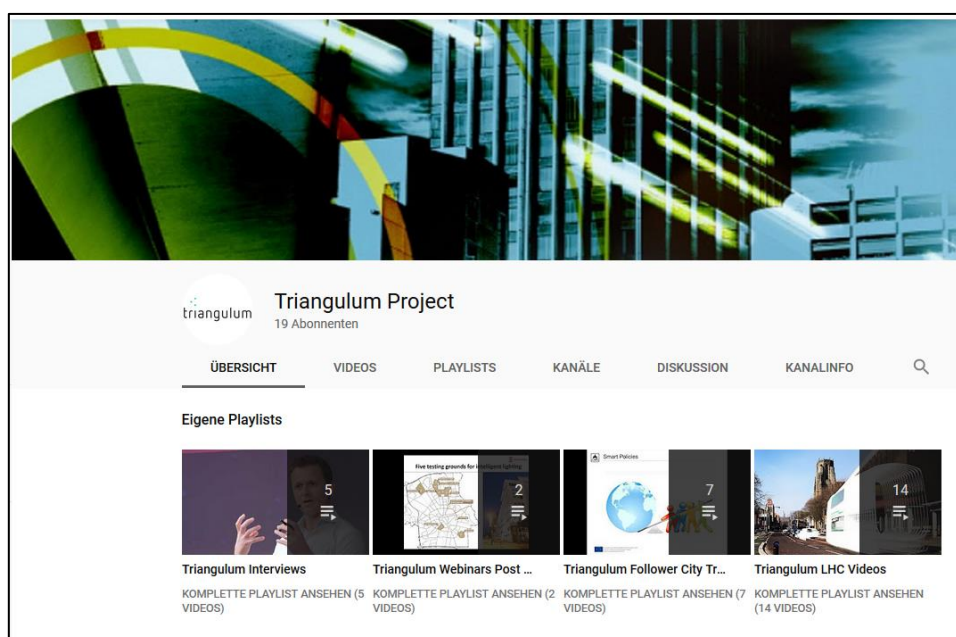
triangulum

Triangulum Project
19 Abonnenten

ÜBERSICHT VIDEOS PLAYLISTS KANÄLE DISKUSSION KANALINFO

Eigene Playlists

5

Five testing grounds for intelligent lighting

2

Smart Policies

7

14

Triangulum Interviews
KOMPLETTE PLAYLIST ANSEHEN (5 VIDEOS)

Triangulum Webinars Post ...
KOMPLETTE PLAYLIST ANSEHEN (2 VIDEOS)

Triangulum Follower City Tr...
KOMPLETTE PLAYLIST ANSEHEN (7 VIDEOS)

Triangulum LHC Videos
KOMPLETTE PLAYLIST ANSEHEN (14 VIDEOS)